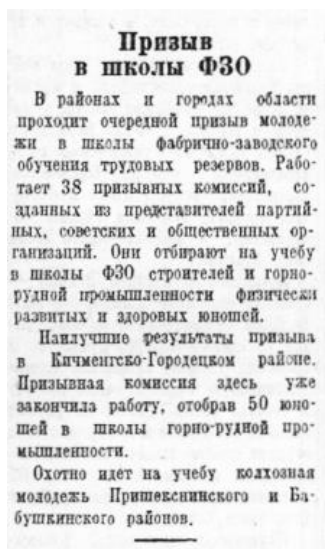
Призыв в школы ФЗО

В районах и городах области проходит очередной призыв молодежи в школы фабрично-заводского обучения трудовых резервов. Работает 38 призывных комиссий, созданных из представителей партийных, советских и общественных организаций. Они отбирают на учебу в школы ФЗО строителей и горнорудной промышленности физически развитых и здоровых юношей.

Наилучшие результаты призыва в Кичменгско-Городецком районе. Призывная комиссия здесь уже закончила работу, отобрав 50 юношей в школы горно-рудной промышленности.

Охотно идет на учебу колхозная молодежь Пришекснинского и Бабушкинского районов.